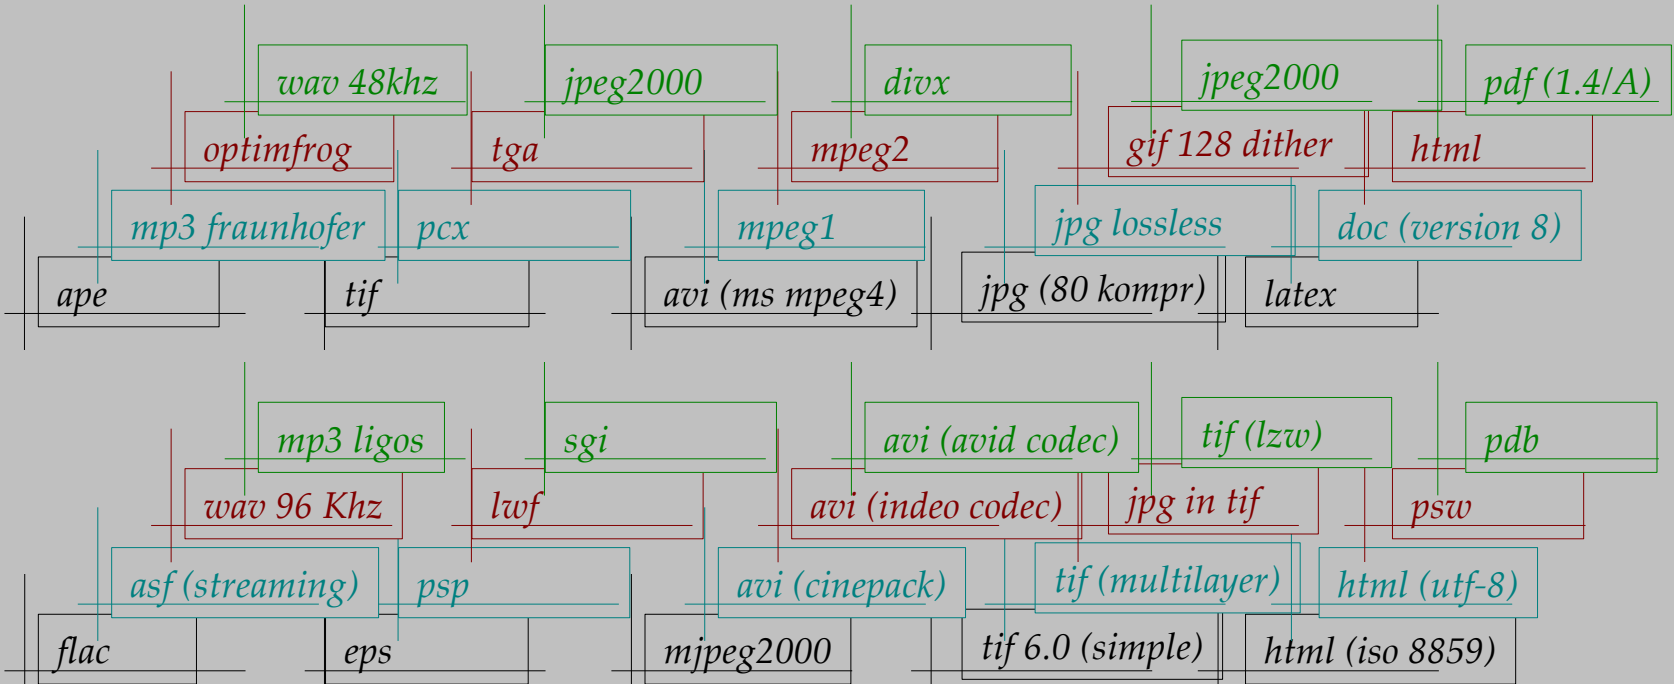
wav 48khz
jpeg2000
divx
jpeg2000
pdf (1.4/A)
optimfrog
tga
mpeg2
gif 128 dither
html
mp3 fraunhofer
pcx
mpeg1
jpg lossless
doc (version 8)
ape
tif
avi (ms mpeg4)
jpg (80 kompr)
latex

mp3 ligos
sgi
avi (avid codec)
tif (lzw)
pdb
wav 96 Khz
lwf
avi (indeo codec)
jpg in tif
psw
asf (streaming)
psp
avi (cinepack)
tif (multilayer)
html (utf-8)
flac
eps
mjpeg2000
tif 6.0 (simple)
html (iso 8859)